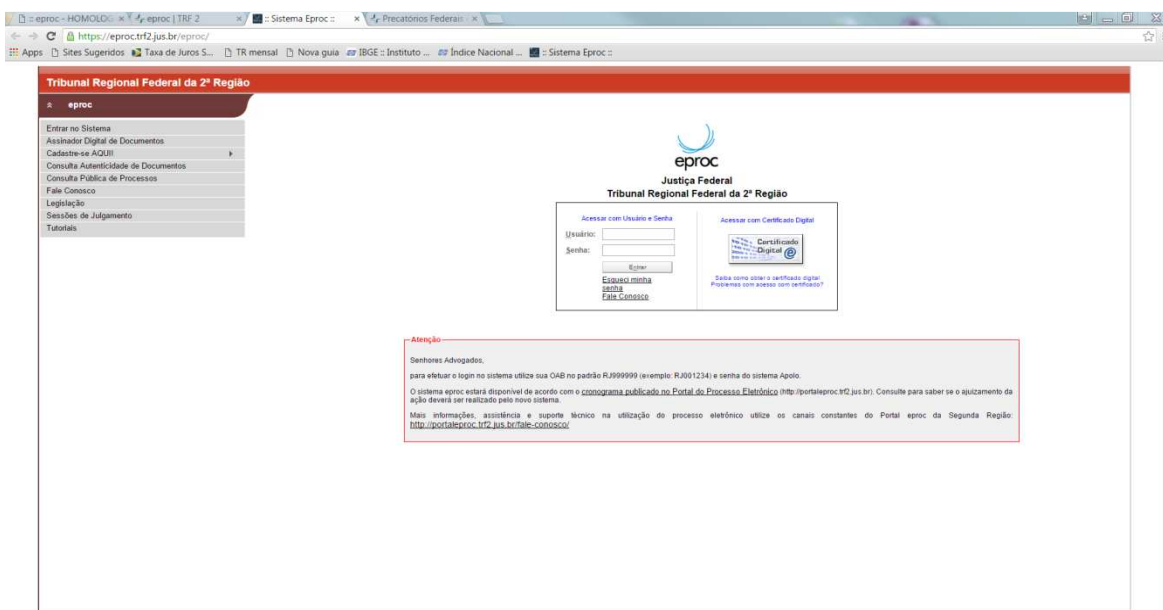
:: eproc - HOMOLOG × eproc | TRF 2 × :: Sistema Eproc :: × Precatórios Federais ×

https://eproc.trf2.jus.br/eproc/

Apps Sites Sugeridos Taxa de Juros S... TR mensal Nova guia IBGE :: Instituto ... Índice Nacional ... :: Sistema Eproc ::

Tribunal Regional Federal da 2ª Região

eproc

Entrar no Sistema
Assinador Digital de Documentos
Cadastre-se AQUI!
Consulta Autenticidade de Documentos
Consulta Pública de Processos
Fale Conosco
Legislação
Sessões de Julgamento
Tutoriais

eproc
Justiça Federal
Tribunal Regional Federal da 2ª Região

Acessar com Usuário e Senha
Usuário:
Senha:
Entrar
Esqueci minha senha
Fale Conosco

Acessar com Certificado Digital
Certificado Digital
Saiba como obter o certificado digital
Problemas com acesso com certificado?

Atenção

Senhores Advogados,

para efetuar o login no sistema utilize sua OAB no padrão RJ999999 (exemplo: RJ001234) e senha do sistema Apolo.

O sistema eproc estará disponível de acordo com o cronograma publicado no Portal do Processo Eletrônico (http://portaleproc.trf2.jus.br). Consulte para saber se o ajuizamento da ação deverá ser realizado pelo novo sistema.

Mais informações, assistência e suporte técnico na utilização do processo eletrônico utilize os canais constantes do Portal eproc da Segunda Região: http://portaleproc.trf2.jus.br/fale-conosco/